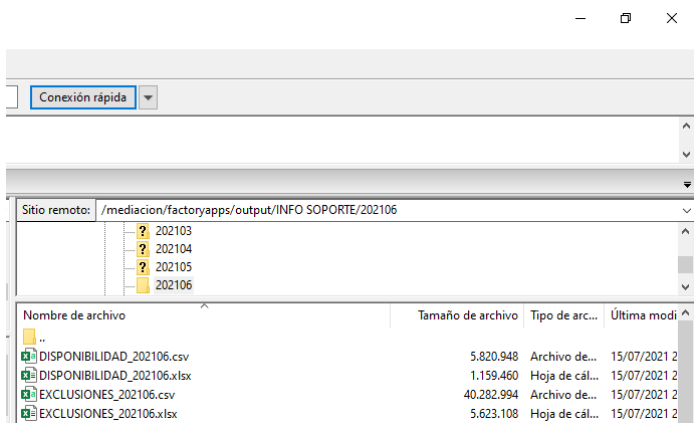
Conexión rápida

Sitio remoto: /mediacion/factoryapps/output/INFO SOPORTE/202106

202103
202104
202105
202106

| Nombre de archivo | Tamaño de archivo | Tipo de arc... | Última modi |
|---|---|---|---|
| .. | | | |
| DISPONIBILIDAD_202106.csv | 5.820.948 | Archivo de... | 15/07/2021 2 |
| DISPONIBILIDAD_202106.xlsx | 1.159.460 | Hoja de cál... | 15/07/2021 2 |
| EXCLUSIONES_202106.csv | 40.282.994 | Archivo de... | 15/07/2021 2 |
| EXCLUSIONES_202106.xlsx | 5.623.108 | Hoja de cál... | 15/07/2021 2 |